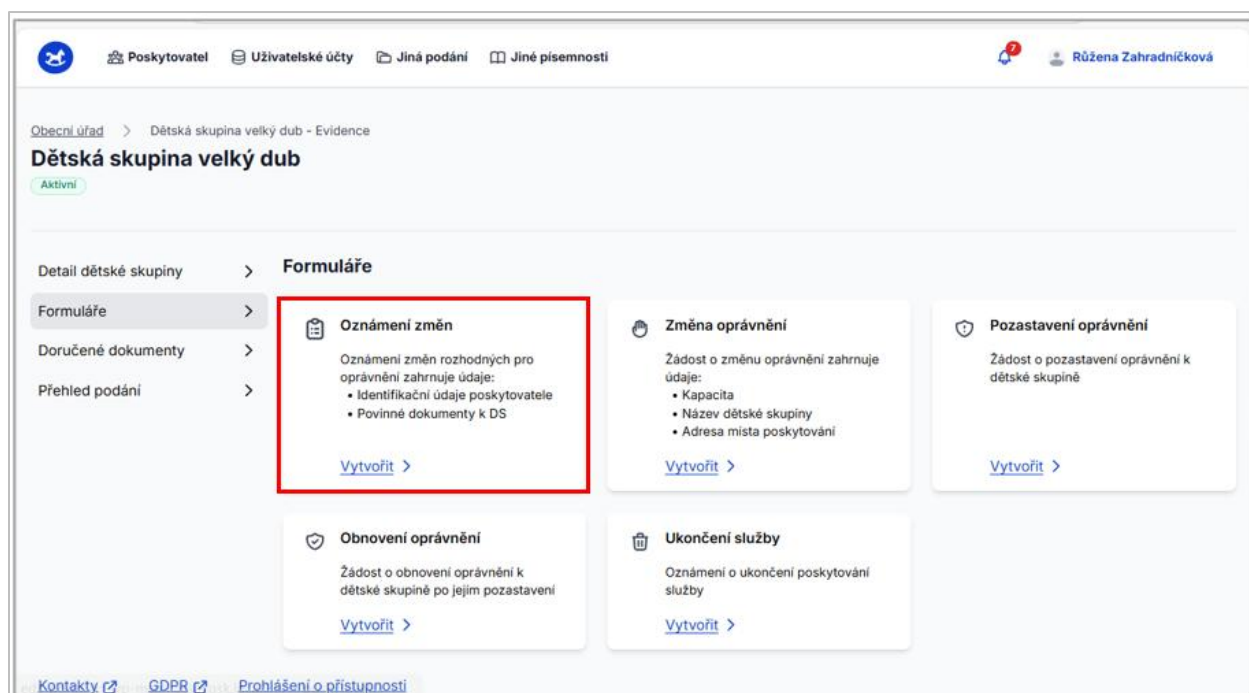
Poskytovatel Uživatelské účty Jiná podání Jiné písemnosti

7

Růžena Zahradníčková

Obecní úřad > Dětská skupina velký dub - Evidence

Dětská skupina velký dub

Aktivní

Detail dětské skupiny >

Formuláře >

Doručené dokumenty >

Přehled podání >

Formuláře

Oznámení změn

Oznámení změn rozhodných pro oprávnění zahrnuje údaje:
• Identifikační údaje poskytovatele
• Povinné dokumenty k DS

Vytvořit >

Změna oprávnění

Žádost o změnu oprávnění zahrnuje údaje:
• Kapacita
• Název dětské skupiny
• Adresa místa poskytování

Vytvořit >

Pozastavení oprávnění

Žádost o pozastavení oprávnění k dětské skupině

Vytvořit >

Obnovení oprávnění

Žádost o obnovení oprávnění k dětské skupině po jejím pozastavení

Vytvořit >

Ukončení služby

Oznámení o ukončení poskytování služby

Vytvořit >

Kontakty GDPR Prohlášení o přístupnosti